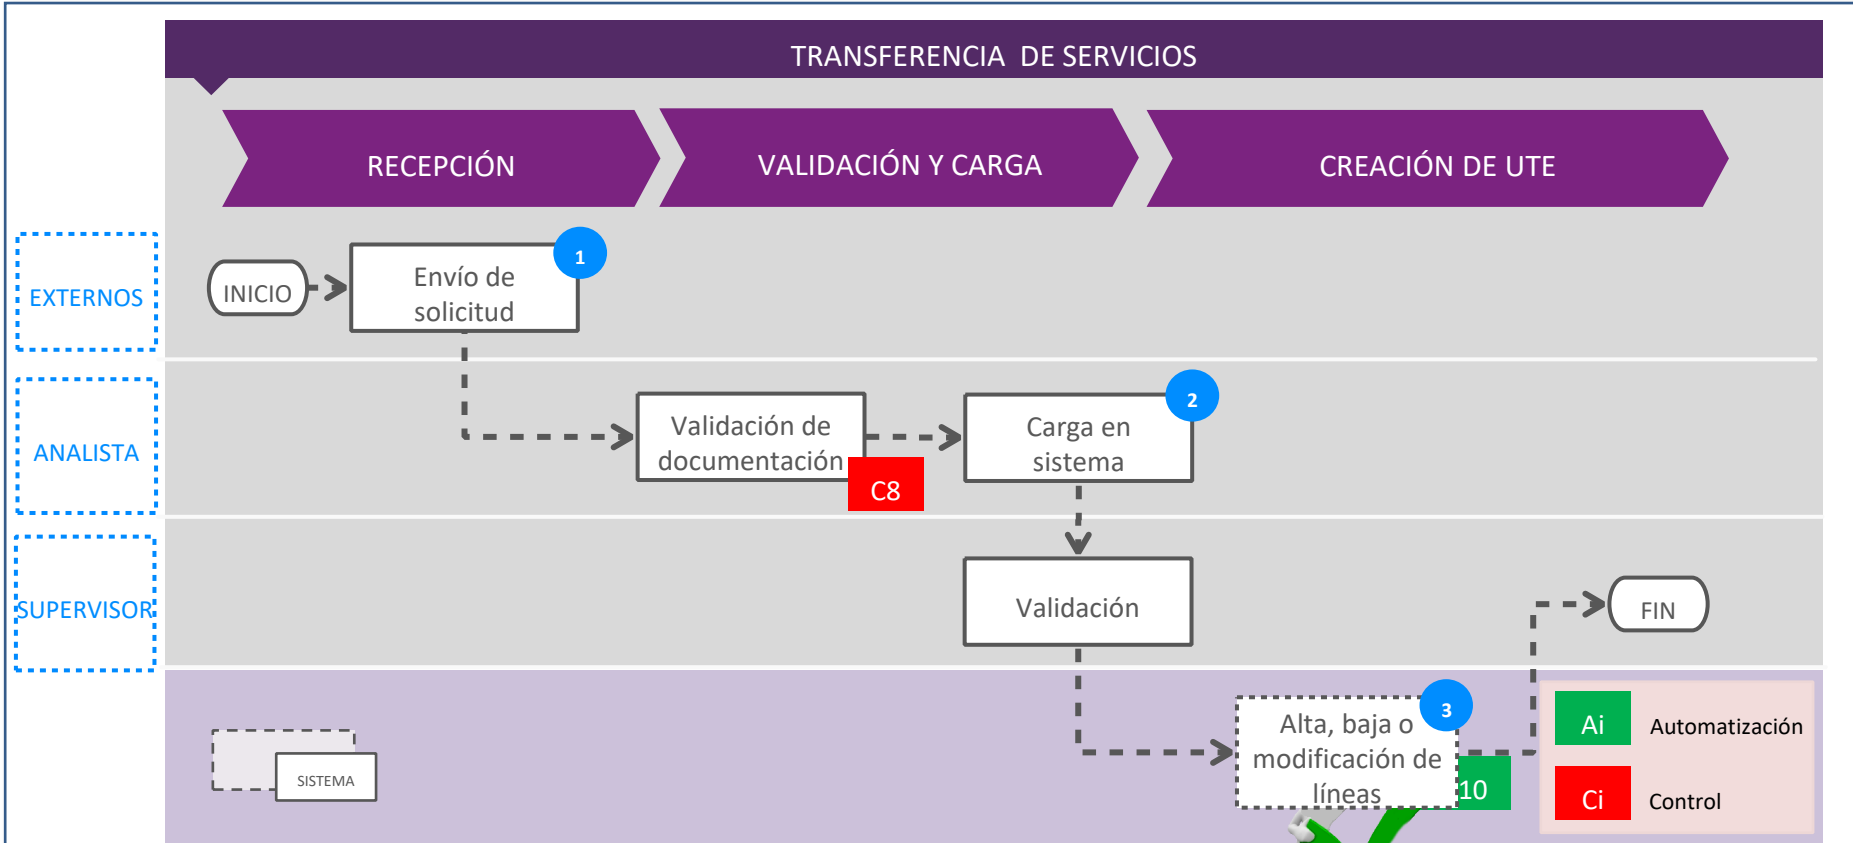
TRANSFERENCIA DE SERVICIOS

RECEPCIÓN

VALIDACIÓN Y CARGA

CREACIÓN DE UTE

EXTERNOS

ANALISTA

SUPERVISOR

INICIO

Envío de solicitud

1

Validación de documentación

C8

Carga en sistema

2

Validación

FIN

SISTEMA

Alta, baja o modificación de líneas

3

10

Ai

Automatización

Ci

Control